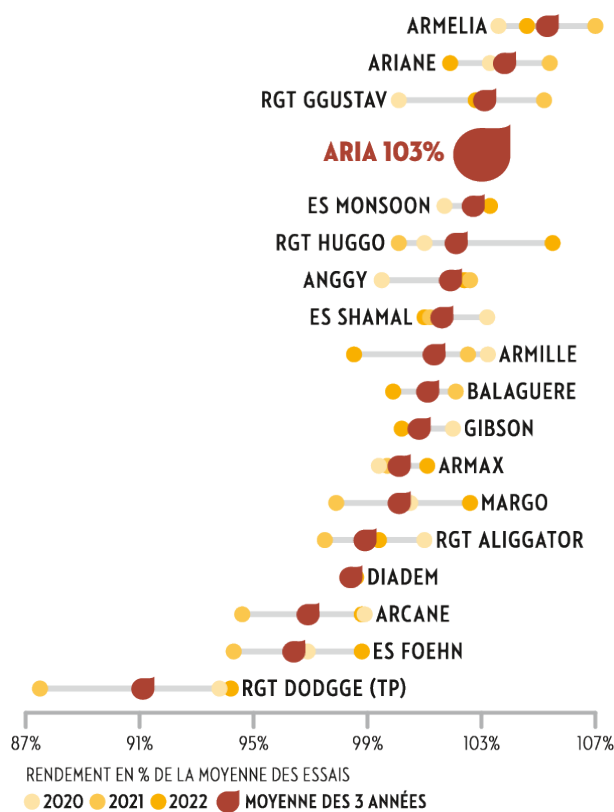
ARMELIA
ARIANE
RGT GGUSTAV
ARIA 103%
ES MONSOON
RGT HUGGO
ANGGY
ES SHAMAL
ARMILLE
BALAGUERE
GIBSON
ARMAX
MARGO
RGT ALIGGATOR
DIADEM
ARCANE
ES FOEHN
RGT DODGGE (TP)

87% 91% 95% 99% 103% 107%

RENDEMENT EN % DE LA MOYENNE DES ESSAIS
2020 2021 2022 MOYENNE DES 3 ANNÉES